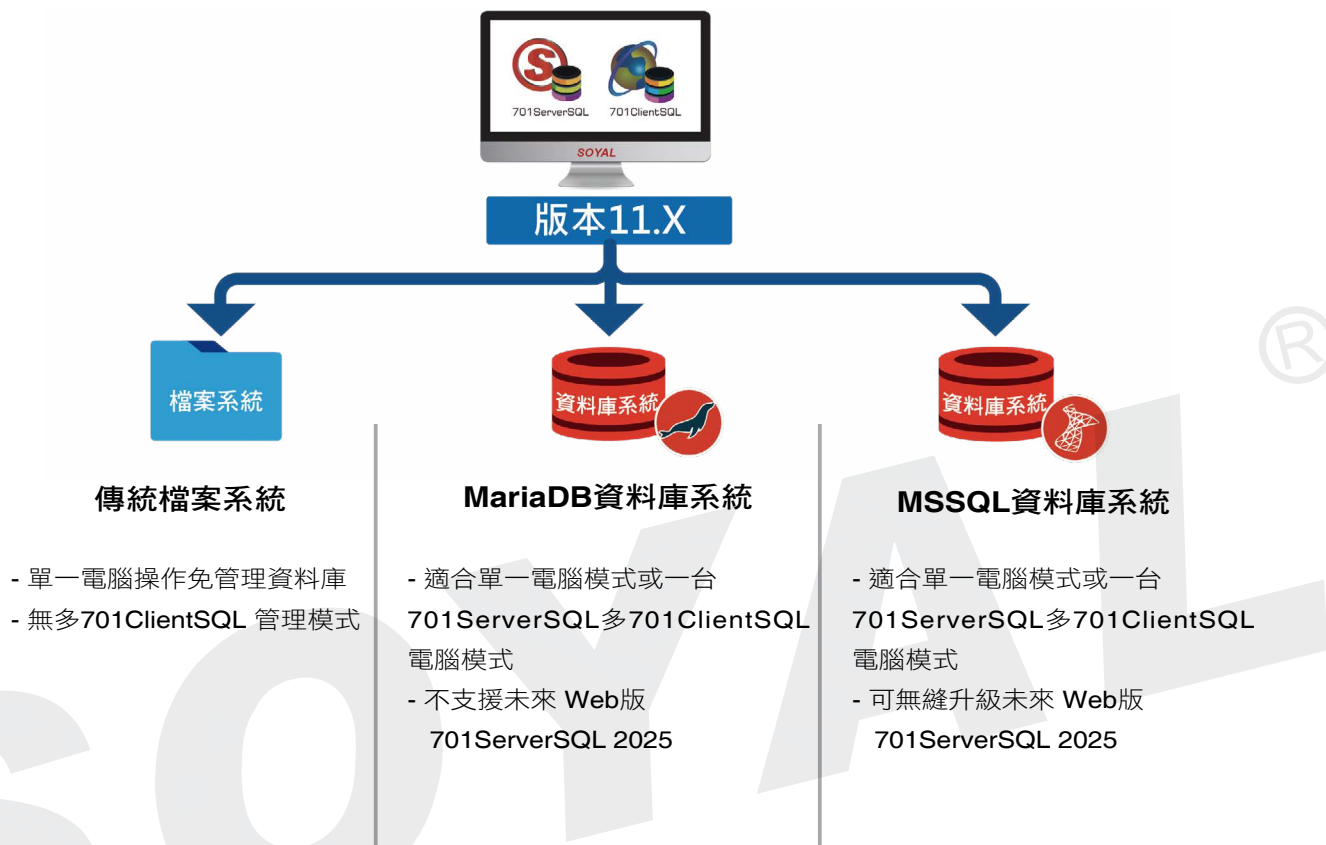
701ServerSQL 701ClientSQL

SOYAL

版本11.X

檔案系統

資料庫系統

資料庫系統

傳統檔案系統

- 單一電腦操作免管理資料庫
- 無多701ClientSQL 管理模式

MariaDB資料庫系統

- 適合單一電腦模式或一台701ServerSQL多701ClientSQL電腦模式
- 不支援未來 Web版 701ServerSQL 2025

MSSQL資料庫系統

- 適合單一電腦模式或一台701ServerSQL多701ClientSQL電腦模式
- 可無縫升級未來 Web版 701ServerSQL 2025

SOYAL®